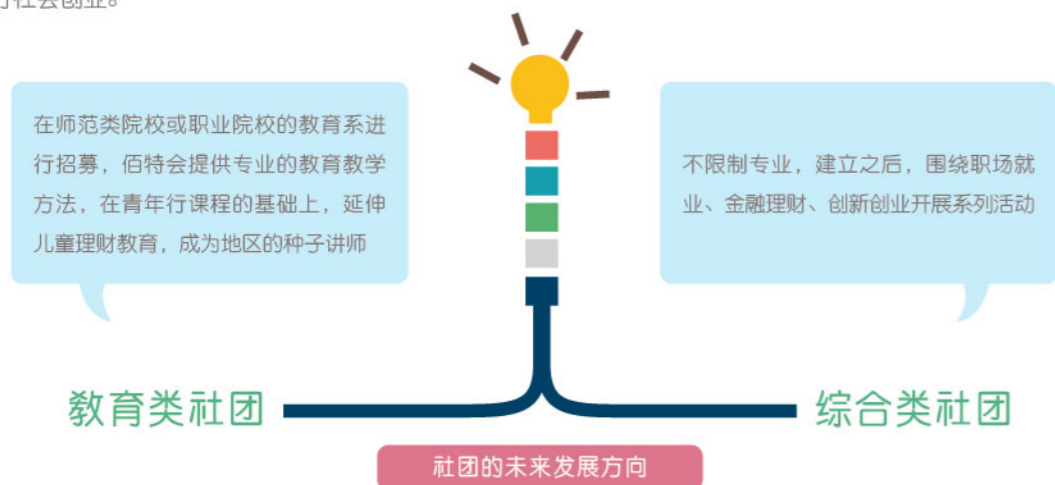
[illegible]社会创业。

在师范类院校或职业院校的教育系进行招募，佰特会提供专业的教育教学方法，在青年行课程的基础上，延伸儿童理财教育，成为地区的种子讲师

不限制专业，建立之后，围绕职场就业、金融理财、创新创业开展系列活动

教育类社团

综合类社团

社团的未来发展方向